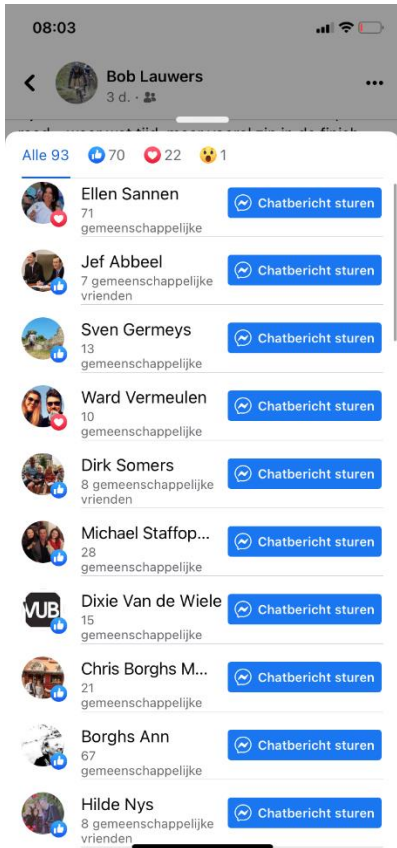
08:03

Bob Lauwers
3 d. ·

Alle 93 70 22 1

Ellen Sannen
71 gemeenschappelijke
Chatbericht sturen

Jef Abbeel
7 gemeenschappelijke vrienden
Chatbericht sturen

Sven Germeys
13 gemeenschappelijke
Chatbericht sturen

Ward Vermeulen
10 gemeenschappelijke
Chatbericht sturen

Dirk Somers
8 gemeenschappelijke vrienden
Chatbericht sturen

Michael Staffop...
28 gemeenschappelijke
Chatbericht sturen

VUB
Dixie Van de Wiele
15 gemeenschappelijke
Chatbericht sturen

Chris Borghs M...
21 gemeenschappelijke
Chatbericht sturen

Borghs Ann
67 gemeenschappelijke
Chatbericht sturen

Hilde Nys
8 gemeenschappelijke vrienden
Chatbericht sturen